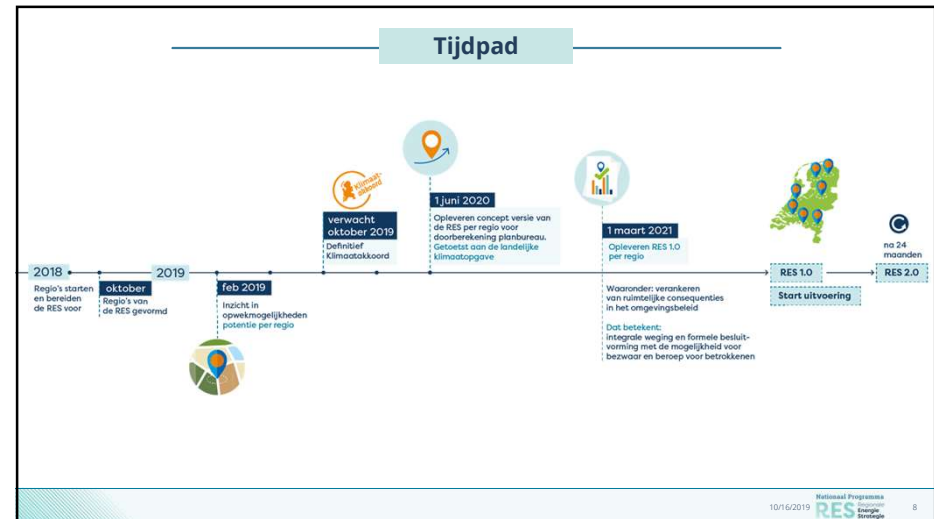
Tijdpad

2018
Regio's starten en bereiden de RES voor

oktober
Regio's van de RES gevormd

2019

feb 2019
Inzicht in opwekmogelijkheden potentie per regio

Klimaat-akkoord

verwacht oktober 2019
Definitief Klimaatakkoord

1 juni 2020
Opleveren concept versie van de RES per regio voor doorberekening planbureau.
Getoetst aan de landelijke klimaatopgave

1 maart 2021
Opleveren RES 1.0 per regio

Waaronder: verankeren van ruimtelijke consequenties in het omgevingsbeleid

Dat betekent:
integrale weging en formele besluitvorming met de mogelijkheid voor bezwaar en beroep voor betrokkenen

RES 1.0
Start uitvoering

na 24 maanden
RES 2.0

10/16/2019
Nationaal Programma RES Regionale Energie Strategie
8